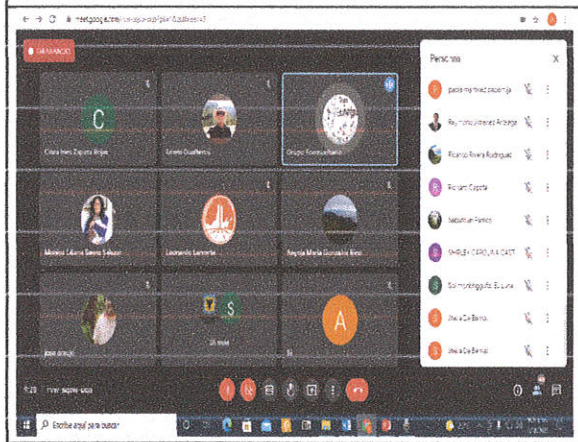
meet.google.com/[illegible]

GRABANDO

C

Clara Ines Zapata Rojas

Lineth Gualteros

Grupo Ecomunitario

Monica Liliana Sierra Salazar

Leonardo Lamprea

Angela Maria Gonzalez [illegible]

S

jose araujo

26 más

Tú

A

9:20 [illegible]

Personas

X

paola martinez palomeja

Raymond Jiménez Arbeláez

Ricardo Rivera Rodriguez

Richard Capote

Sebastian Franco

SHIRLEY CAROLINA CAST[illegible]

Sol monteguzta El Luna

Stella De Bernal

Stella De Bernal

Escribe aquí para buscar